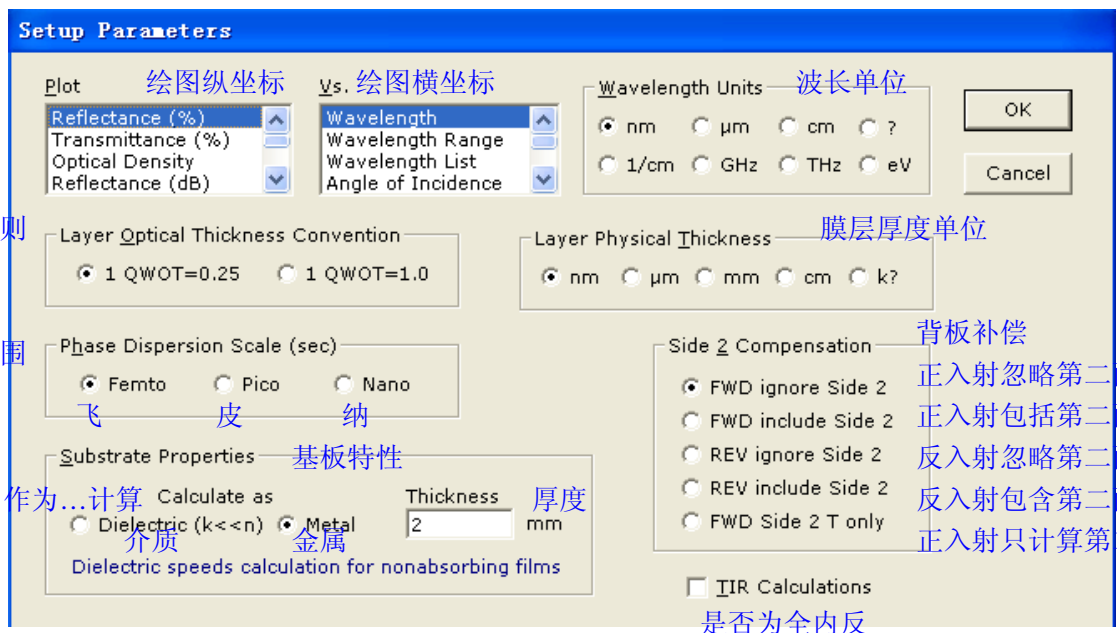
Setup Parameters

Plot 绘图纵坐标
Reflectance (%)
Transmittance (%)
Optical Density
Reflectance (dB)

Vs. 绘图横坐标
Wavelength
Wavelength Range
Wavelength List
Angle of Incidence

Wavelength Units 波长单位
nm μm cm ?
1/cm GHz THz eV

OK
Cancel

则

Layer Optical Thickness Convention
1 QWOT=0.25 1 QWOT=1.0

Layer Physical Thickness 膜层厚度单位
nm μm mm cm k?

围

Phase Dispersion Scale (sec)
Femto Pico Nano
飞 皮 纳

Side 2 Compensation 背板补偿
FWD ignore Side 2 正入射忽略第二
FWD include Side 2 正入射包括第二
REV ignore Side 2 反入射忽略第二
REV include Side 2 反入射包含第二
FWD Side 2 T only 正入射只计算第

Substrate Properties 基板特性
作为…计算 Calculate as
Dielectric (k<<n) Metal
介质 金属
Thickness 厚度
2 mm
Dielectric speeds calculation for nonabsorbing films

TIR Calculations
是否为全内反